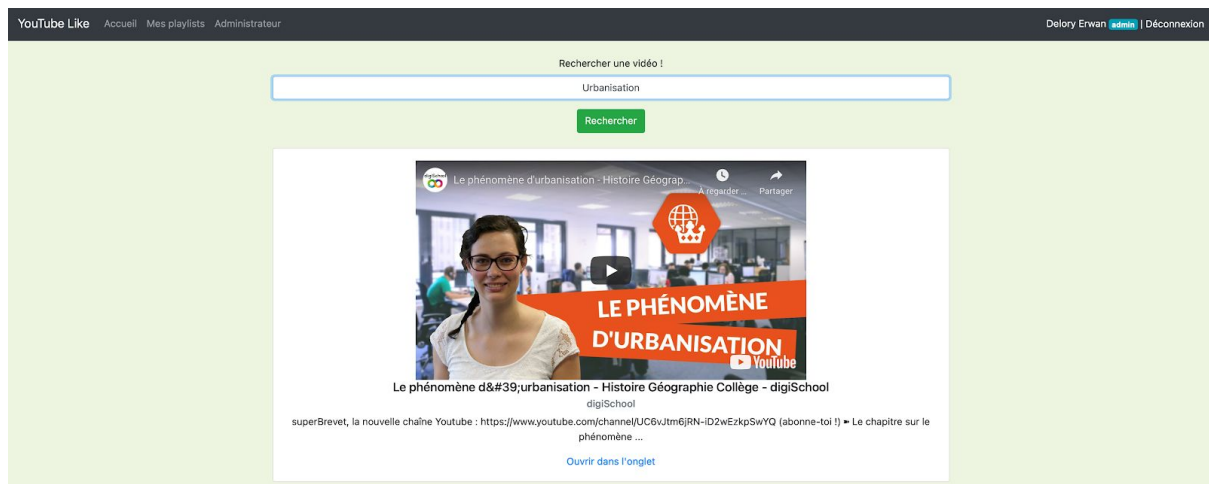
YouTube Like Accueil Mes playlists Administrateur

Delory Erwan admin | Déconnexion

Rechercher une vidéo !

Urbanisation

Rechercher

digiSchool Le phénomène d'urbanisation - Histoire Géograp... À regarder ... Partager

LE PHÉNOMÈNE D'URBANISATION

YouTube

Le phénomène d&#39;urbanisation - Histoire Géographie Collège - digiSchool

digiSchool

superBrevet, la nouvelle chaîne Youtube : https://www.youtube.com/channel/UC6vJtm6jRN-iD2wEzkpSwYQ (abonne-toi !) ► Le chapitre sur le phénomène ...

Ouvrir dans l'onglet